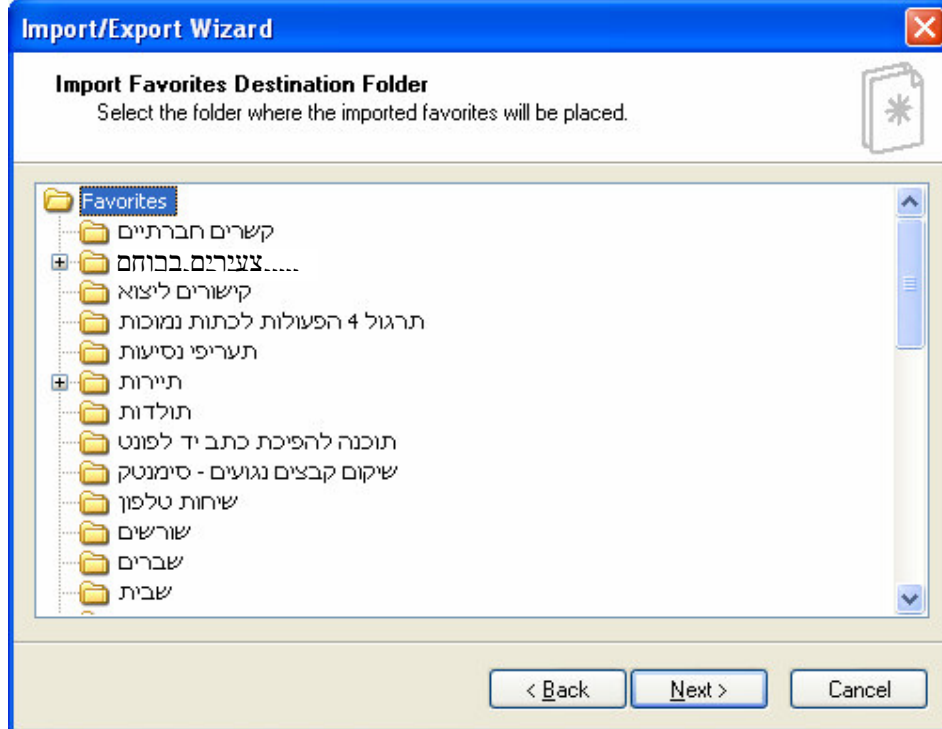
Import/Export Wizard

Import Favorites Destination Folder
Select the folder where the imported favorites will be placed.

Favorites
קשרים חברתיים
.....צעירים.בבוחם
קישורים ליצוא
תרגול 4 הפעולות לכתות נמוכות
תעריפי נסיעות
תיירות
תולדות
תוכנה להפיכת כתב יד לפונט
שיקום קבצים נגועים - סימנטק
שיחות טלפון
שורשים
שברים
שבית

< Back
Next >
Cancel